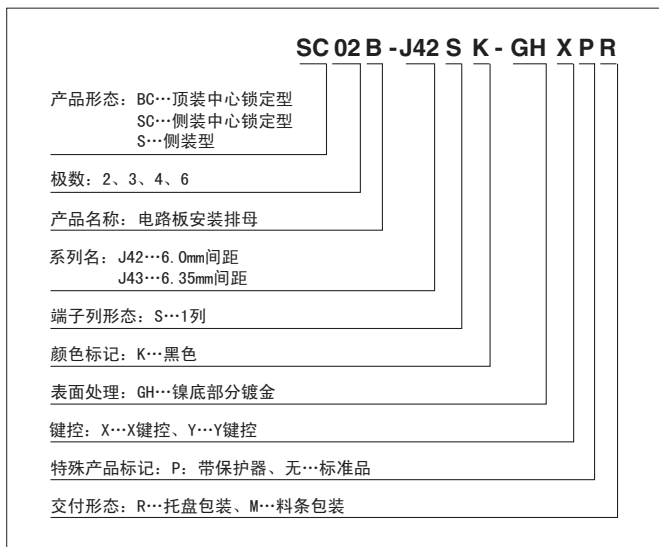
SC 02 B -J42 S K - GH X P R

产品形态：BC…顶装中心锁定型
SC…侧装中心锁定型
S…侧装型

极数：2、3、4、6

产品名称：电路板安装排母

系列名：J42…6.0mm间距
J43…6.35mm间距

端子列形态：S…1列

颜色标记：K…黑色

表面处理：GH…镍底部分镀金

键控：X…X键控、Y…Y键控

特殊产品标记：P：带保护器、无…标准品

交付形态：R…托盘包装、M…料条包装